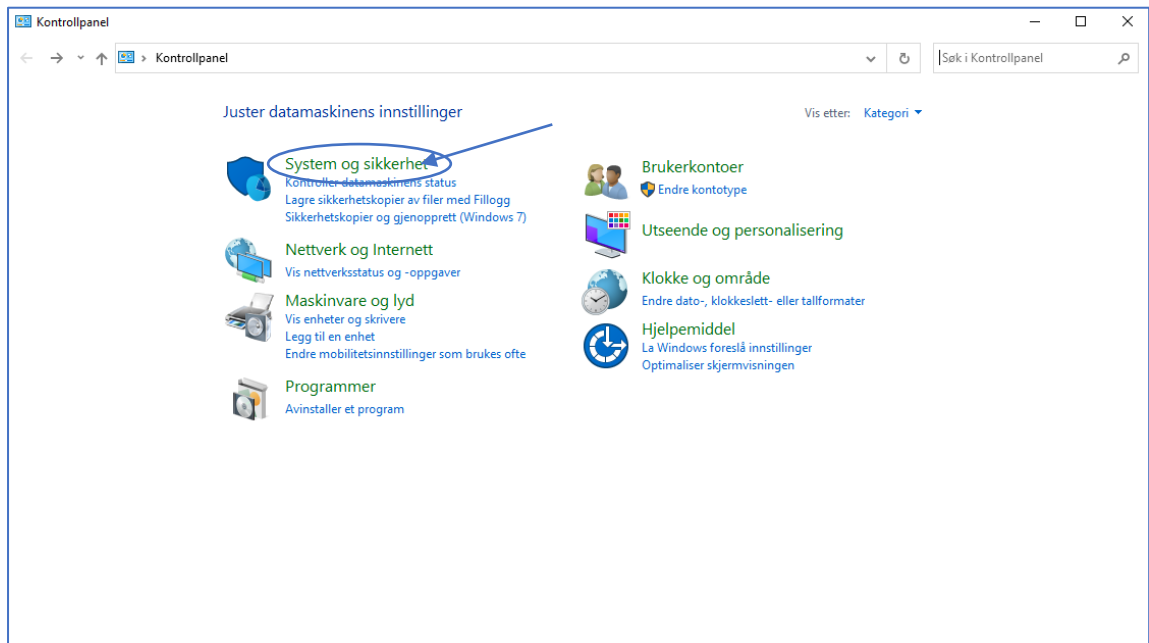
Kontrollpanel

Kontrollpanel

Søk i Kontrollpanel

Juster datamaskinens innstillinger

Vis etter: Kategori

System og sikkerhet
Kontroller datamaskinens status
Lagre sikkerhetskopier av filer med Fillogg
Sikkerhetskopier og gjenopprett (Windows 7)

Nettverk og Internett
Vis nettverksstatus og -oppgaver

Maskinvare og lyd
Vis enheter og skrivere
Legg til en enhet
Endre mobilitetsinnstillinger som brukes ofte

Programmer
Avinstaller et program

Brukerkontoer
Endre kontotype

Utseende og personalisering

Klokke og område
Endre dato-, klokkeslett- eller tallformater

Hjelpemiddel
La Windows foreslå innstillinger
Optimaliser skjermvisningen